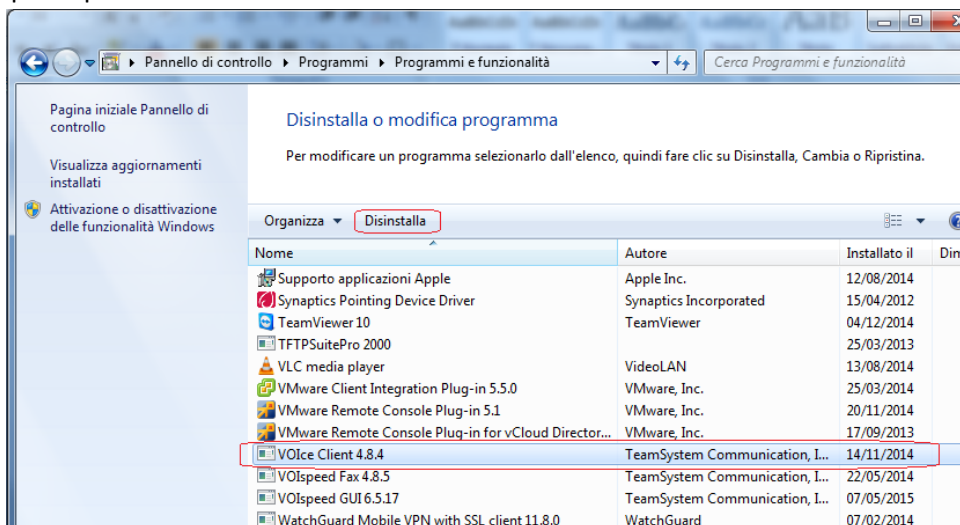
Pannello di controllo ▸ Programmi ▸ Programmi e funzionalità

Cerca Programmi e funzionalità

Pagina iniziale Pannello di controllo

Visualizza aggiornamenti installati

Attivazione o disattivazione delle funzionalità Windows

Disinstalla o modifica programma

Per modificare un programma selezionarlo dall'elenco, quindi fare clic su Disinstalla, Cambia o Ripristina.

Organizza ▾ Disinstalla

| Nome | Autore | Installato il | Dim |
|---|---|---|---|
| Supporto applicazioni Apple | Apple Inc. | 12/08/2014 | |
| Synaptics Pointing Device Driver | Synaptics Incorporated | 15/04/2012 | |
| TeamViewer 10 | TeamViewer | 04/12/2014 | |
| TFTPSuitePro 2000 | | 25/03/2013 | |
| VLC media player | VideoLAN | 13/08/2014 | |
| VMware Client Integration Plug-in 5.5.0 | VMware, Inc. | 25/03/2014 | |
| VMware Remote Console Plug-in 5.1 | VMware, Inc. | 20/11/2014 | |
| VMware Remote Console Plug-in for vCloud Director... | VMware, Inc. | 17/09/2013 | |
| VOIce Client 4.8.4 | TeamSystem Communication, I... | 14/11/2014 | |
| VOIspeed Fax 4.8.5 | TeamSystem Communication, I... | 22/05/2014 | |
| VOIspeed GUI 6.5.17 | TeamSystem Communication, I... | 07/05/2015 | |
| WatchGuard Mobile VPN with SSL client 11.8.0 | WatchGuard | 07/02/2014 | |